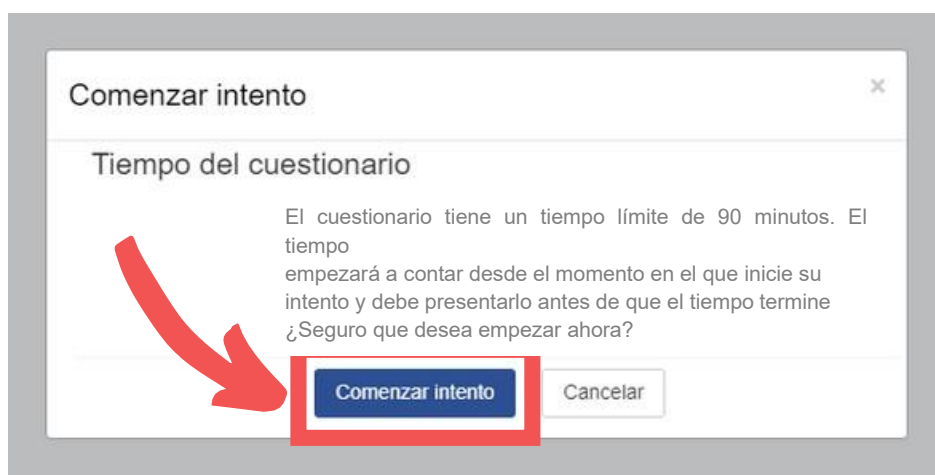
Comenzar intento

×

Tiempo del cuestionario

El cuestionario tiene un tiempo límite de 90 minutos. El tiempo
empezará a contar desde el momento en el que inicie su intento y debe presentarlo antes de que el tiempo termine
¿Seguro que desea empezar ahora?

Comenzar intento

Cancelar